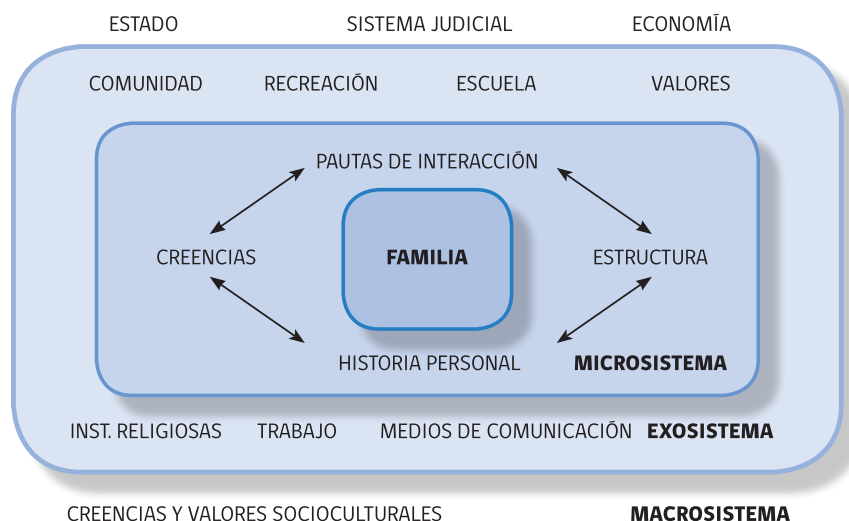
ESTADO SISTEMA JUDICIAL ECONOMÍA

COMUNIDAD RECREACIÓN ESCUELA VALORES

PAUTAS DE INTERACCIÓN

CREENCIAS

FAMILIA

ESTRUCTURA

HISTORIA PERSONAL

MICROSISTEMA

INST. RELIGIOSAS TRABAJO MEDIOS DE COMUNICACIÓN

EXOSISTEMA

CREENCIAS Y VALORES SOCIOCULTURALES

MACROSISTEMA